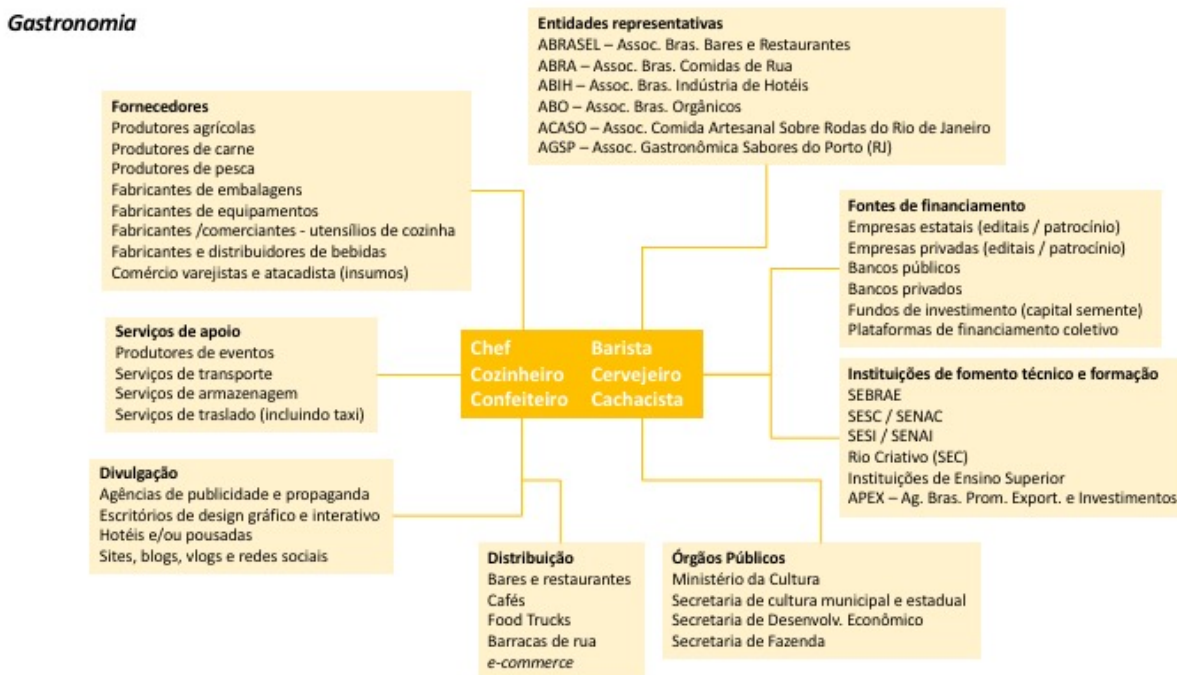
Gastronomia

Entidades representativas
ABRASEL – Assoc. Bras. Bares e Restaurantes
ABRA – Assoc. Bras. Comidas de Rua
ABIH – Assoc. Bras. Indústria de Hotéis
ABO – Assoc. Bras. Orgânicos
ACASO – Assoc. Comida Artesanal Sobre Rodas do Rio de Janeiro
AGSP – Assoc. Gastronômica Sabores do Porto (RJ)

Fornecedores
Produtores agrícolas
Produtores de carne
Produtores de pesca
Fabricantes de embalagens
Fabricantes de equipamentos
Fabricantes /comerciantes - utensílios de cozinha
Fabricantes e distribuidores de bebidas
Comércio varejistas e atacadista (insumos)

Fontes de financiamento
Empresas estatais (editais / patrocínio)
Empresas privadas (editais / patrocínio)
Bancos públicos
Bancos privados
Fundos de investimento (capital semente)
Plataformas de financiamento coletivo

Serviços de apoio
Produtores de eventos
Serviços de transporte
Serviços de armazenagem
Serviços de traslado (incluindo taxi)

Chef
Cozinheiro
Confeiteiro
Barista
Cervejeiro
Cachacista

Instituições de fomento técnico e formação
SEBRAE
SESC / SENAC
SESI / SENAI
Rio Criativo (SEC)
Instituições de Ensino Superior
APEX – Ag. Bras. Prom. Export. e Investimentos

Divulgação
Agências de publicidade e propaganda
Escritórios de design gráfico e interativo
Hotéis e/ou pousadas
Sites, blogs, vlogs e redes sociais

Distribuição
Bares e restaurantes
Cafés
Food Trucks
Barracas de rua
e-commerce

Órgãos Públicos
Ministério da Cultura
Secretaria de cultura municipal e estadual
Secretaria de Desenvolv. Econômico
Secretaria de Fazenda